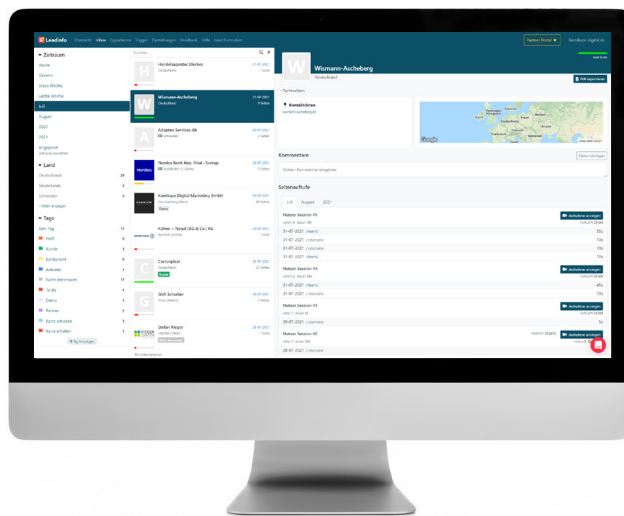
Leadinfo Übersicht Inbox Exportieren Trigger Einstellungen Feedback Hilfe Lead Formulare

Zeitraum
Heute
Gestern
Diese Woche
Letzte Woche
Juli
August
2022
2021

Land
Deutschland
Niederlande
Schweden

Tags
Kein Tag
Kunde
Konkurrent
Anbieter
To do
Demo
Partner

Handelsagentur Dierkes
Deutschland

Wismann-Ascheberg
Deutschland

Adapten Services AB

Nordea Bank Abp, filial i Sverige

Kamhaus Digital Marketing GmbH

Kulow + Nagel (KG & Co.) KG

Curiosplace

Stift Schreiber

Stefan Rieger

Wismann-Ascheberg
Deutschland

Kontaktdaten

Kommentare
Kommentar hinzufügen

Seitenaufrufe
Juli August 2021

Website Session #5
Aufnahme anzeigen
31-07-2021
31-07-2021
31-07-2021
31-07-2021

Website Session #4
Aufnahme anzeigen
31-07-2021
31-07-2021

Website Session #3
Aufnahme anzeigen
28-07-2021

Website Session #2
Aufnahme anzeigen
28-07-2021